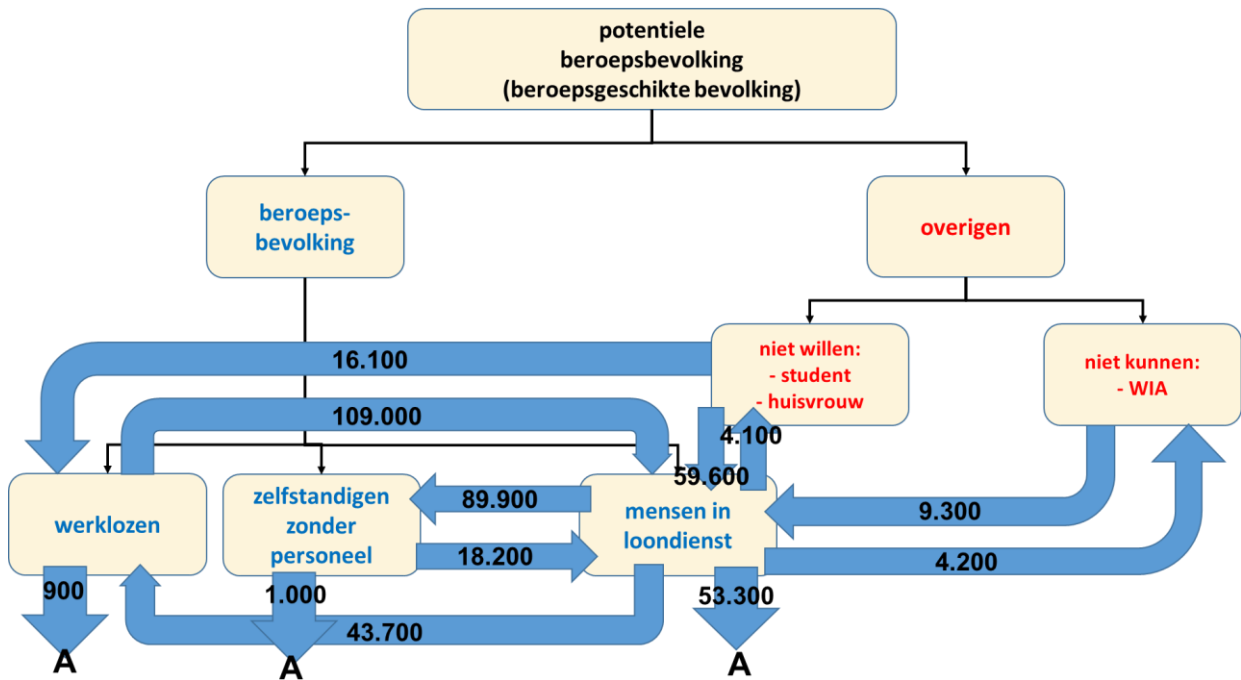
potentiele beroepsbevolking (beroepsgeschikte bevolking)

beroeps-bevolking

overigen

niet willen:
- student
- huisvrouw

niet kunnen:
- WIA

16.100

109.000

4.100

59.600

werklozen

zelfstandigen zonder personeel

mensen in loondienst

89.900

18.200

9.300

4.200

900

1.000

43.700

53.300

A

A

A